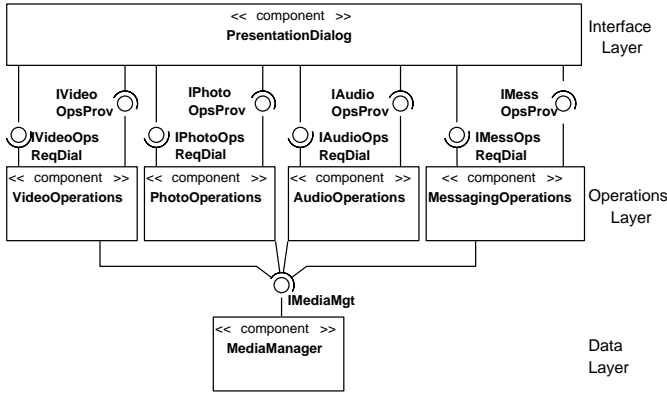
<< component >>
PresentationDialog

Interface Layer

IVideo OpsProv

IPhoto OpsProv

IAudio OpsProv

IMess OpsProv

IVideoOps ReqDial

IPhotoOps ReqDial

IAudioOps ReqDial

IMessOps ReqDial

<< component >>
VideoOperations

<< component >>
PhotoOperations

<< component >>
AudioOperations

<< component >>
MessagingOperations

Operations Layer

IMediaMgt

<< component >>
MediaManager

Data Layer